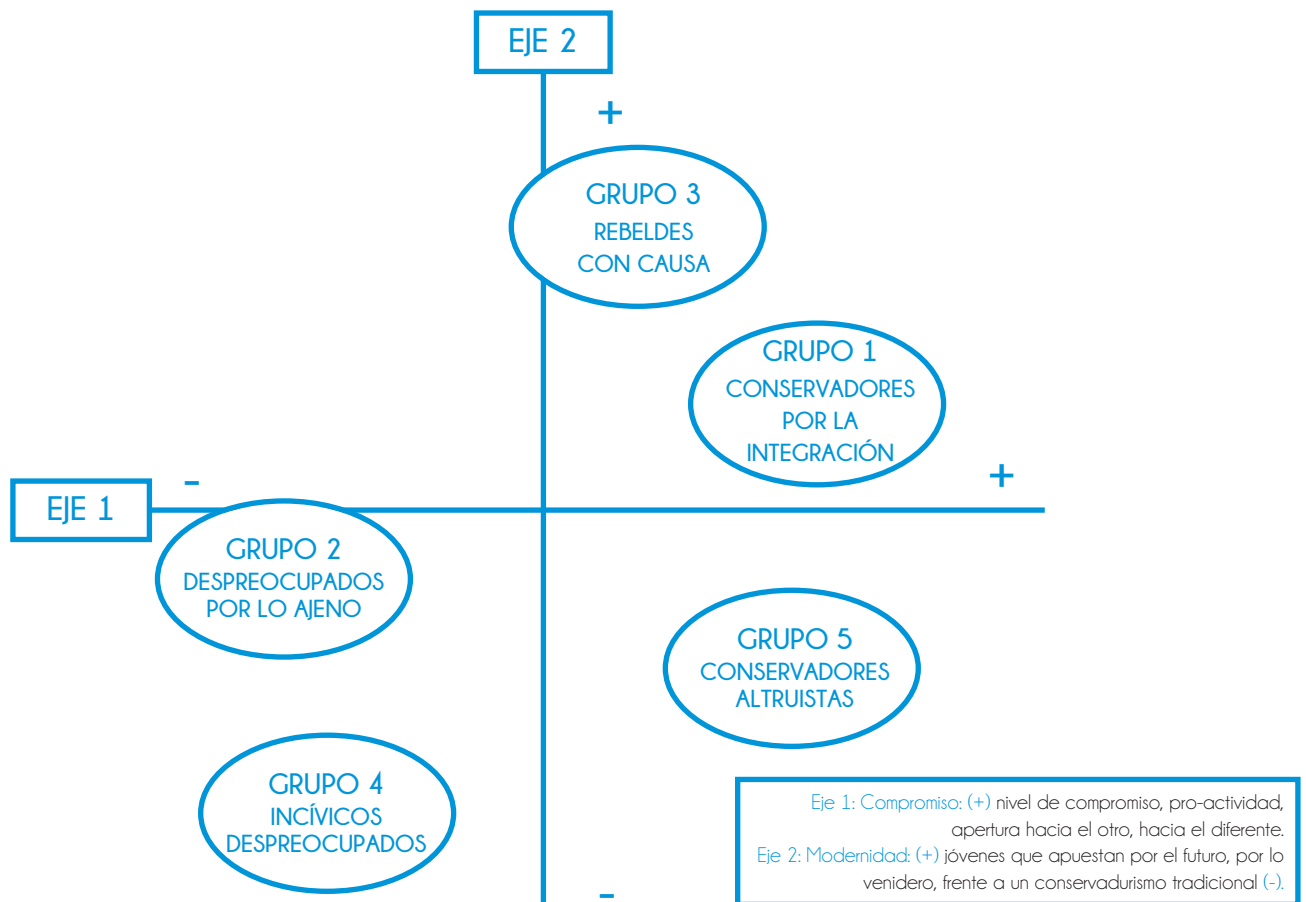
EJE 2

+

GRUPO 3
REBELDES CON CAUSA

GRUPO 1
CONSERVADORES POR LA INTEGRACIÓN

EJE 1

-

+

GRUPO 2
DESPREOCUPADOS POR LO AJENO

GRUPO 5
CONSERVADORES ALTRUISTAS

GRUPO 4
INCÍVICOS DESPREOCUPADOS

-

Eje 1: Compromiso: (+) nivel de compromiso, pro-actividad, apertura hacia el otro, hacia el diferente.
Eje 2: Modernidad: (+) jóvenes que apuestan por el futuro, por lo venidero, frente a un conservadurismo tradicional (-).